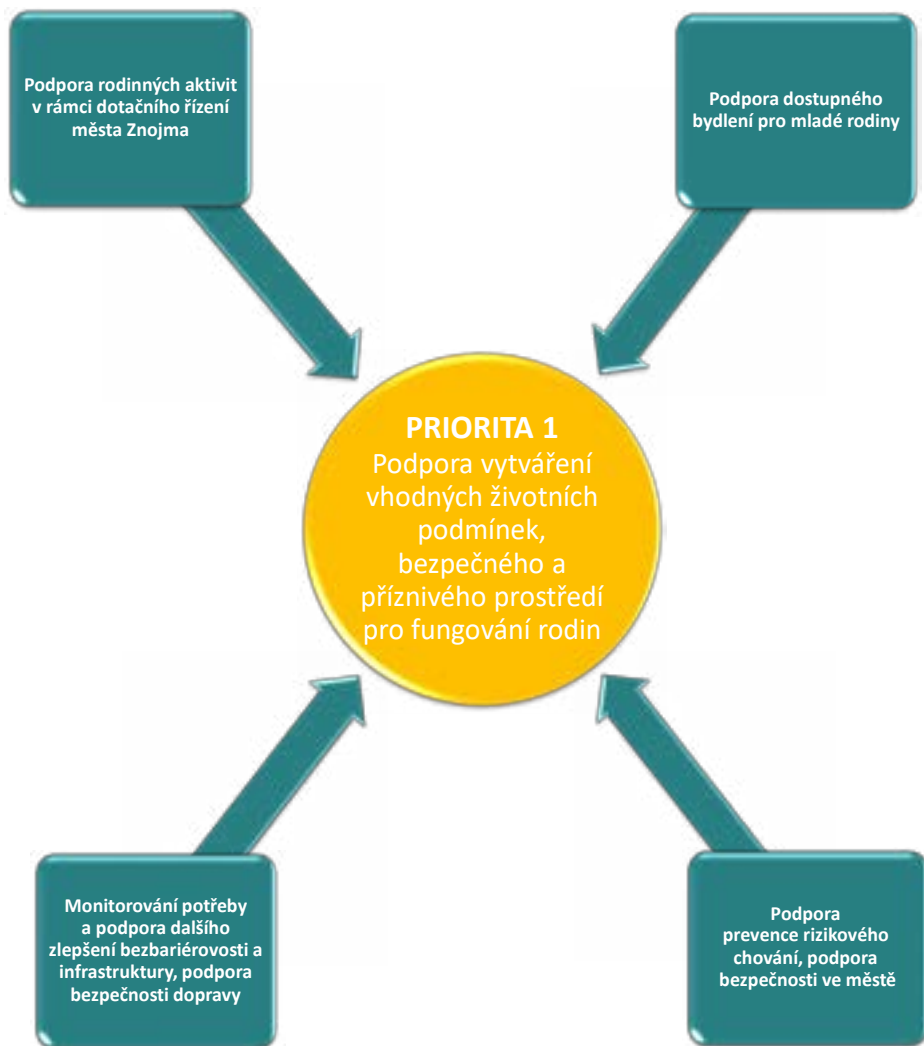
Podpora rodinných aktivit v rámci dotačního řízení města Znojma

Podpora dostupného bydlení pro mladé rodiny

PRIORITA 1
Podpora vytváření vhodných životních podmínek, bezpečného a příznivého prostředí pro fungování rodin

Monitorování potřeby a podpora dalšího zlepšení bezbariérovosti a infrastruktury, podpora bezpečnosti dopravy

Podpora prevence rizikového chování, podpora bezpečnosti ve městě